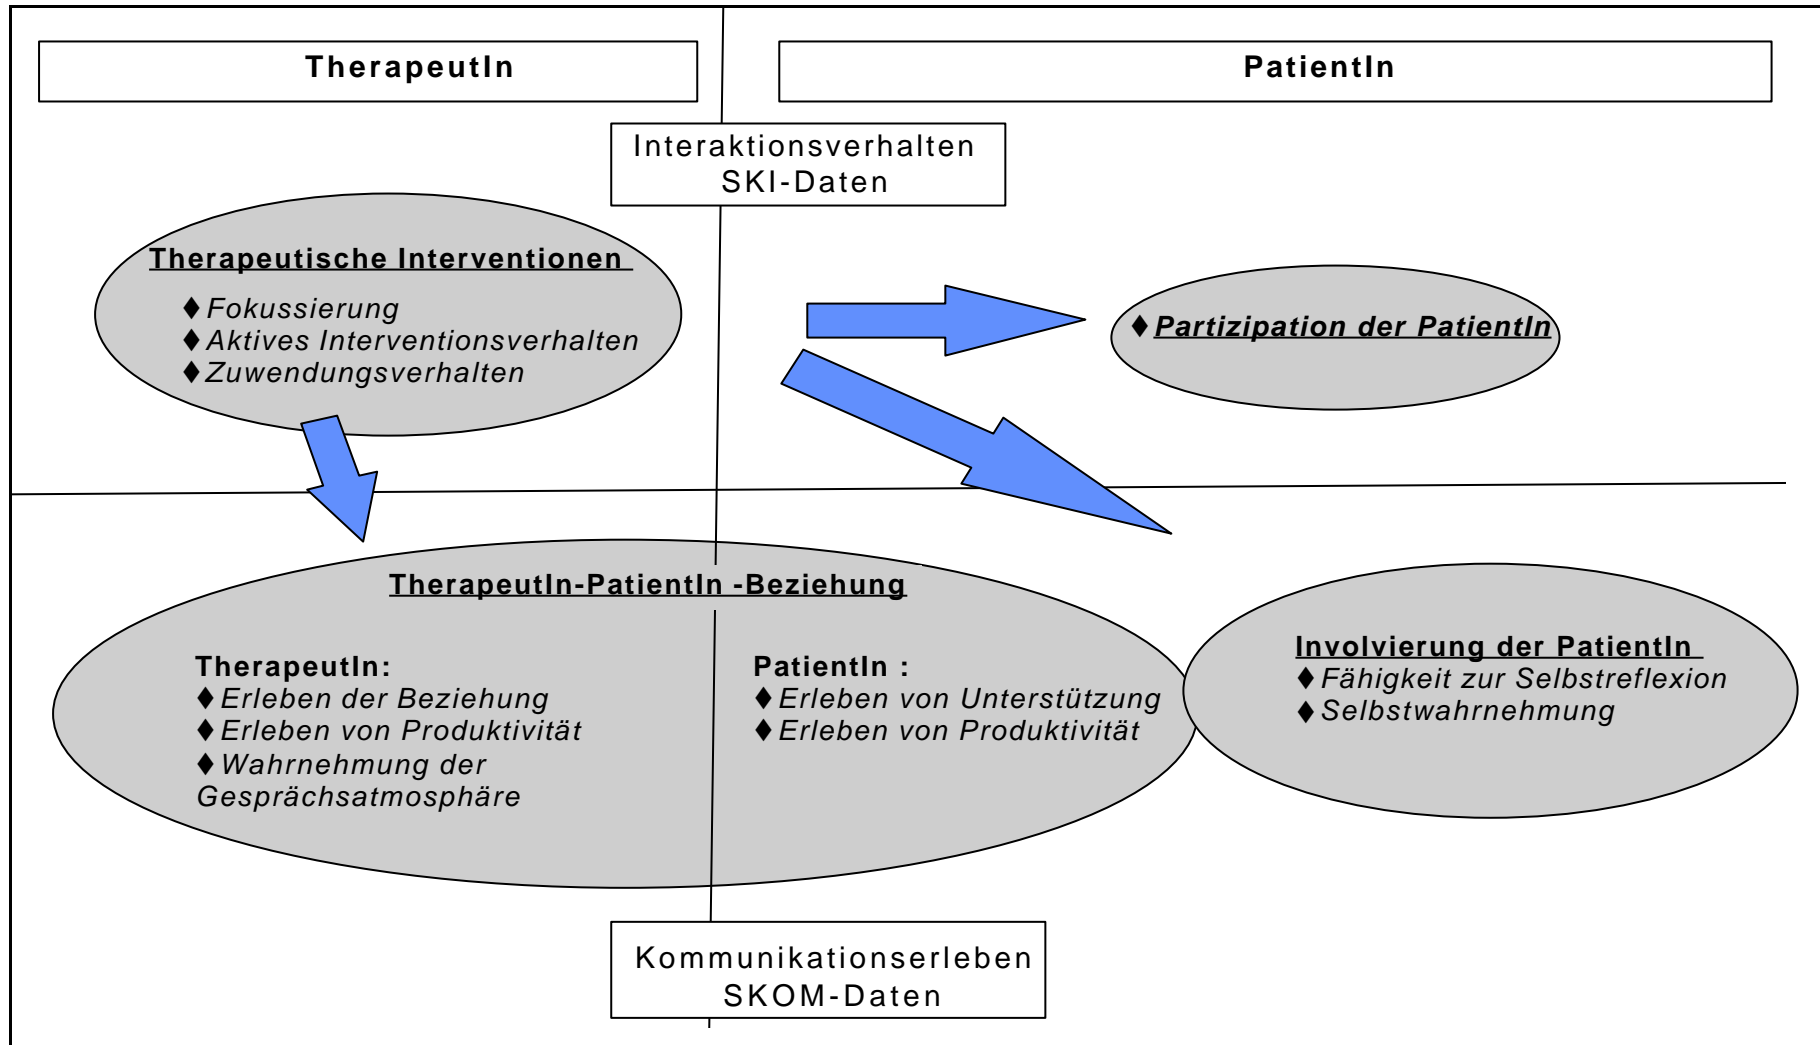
TherapeutIn

PatientIn

Interaktionsverhalten
SKI-Daten

Therapeutische Interventionen
♦Fokussierung
♦Aktives Interventionsverhalten
♦Zuwendungsverhalten

♦Partizipation der PatientIn

TherapeutIn-PatientIn -Beziehung

TherapeutIn:
♦Erleben der Beziehung
♦Erleben von Produktivität
♦Wahrnehmung der Gesprächsatmosphäre

PatientIn :
♦Erleben von Unterstützung
♦Erleben von Produktivität

Involvierung der PatientIn
♦Fähigkeit zur Selbstreflexion
♦Selbstwahrnehmung

Kommunikationserleben
SKOM-Daten